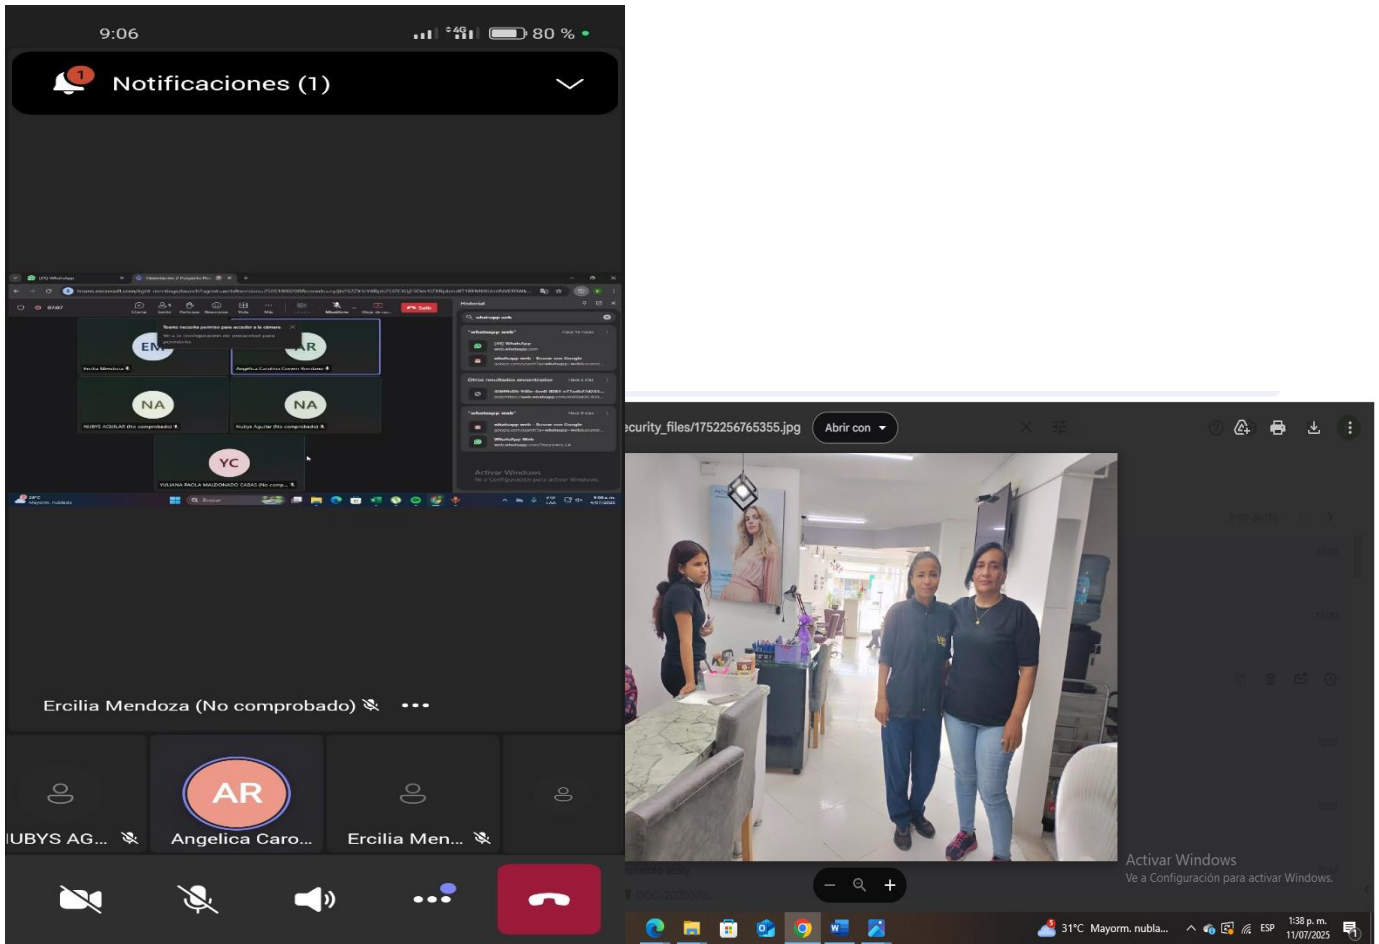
9:06

80 %

1

Notificaciones (1)

EM

AR

Angelica Carolina Cuevas Sanchez

NA

NA

YC

Activar Windows

Ercilia Mendoza (No comprobado)

AR

IUBYS AG...

Angelica Caro...

Ercilia Men...

ecurity_files/1752256765355.jpg

Abrir con

Activar Windows

Ve a Configuración para activar Windows.

31°C Mayorm. nubla...

ESP

1:38 p. m.
11/07/2025